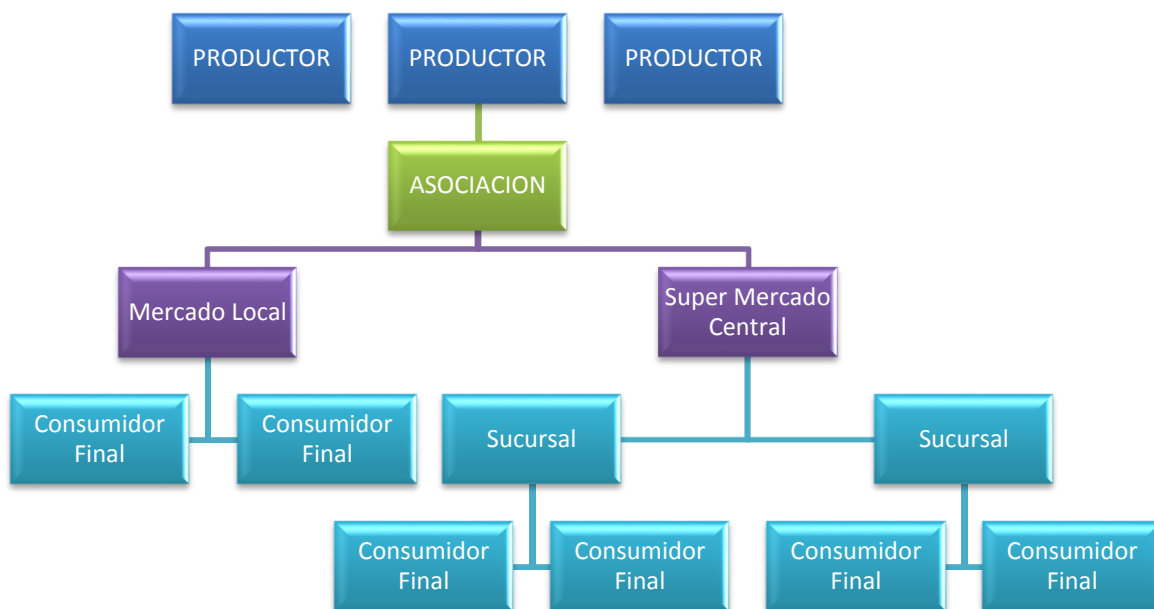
PRODUCTOR

PRODUCTOR

PRODUCTOR

ASOCIACION

Mercado Local

Super Mercado Central

Consumidor Final

Consumidor Final

Sucursal

Sucursal

Consumidor Final

Consumidor Final

Consumidor Final

Consumidor Final